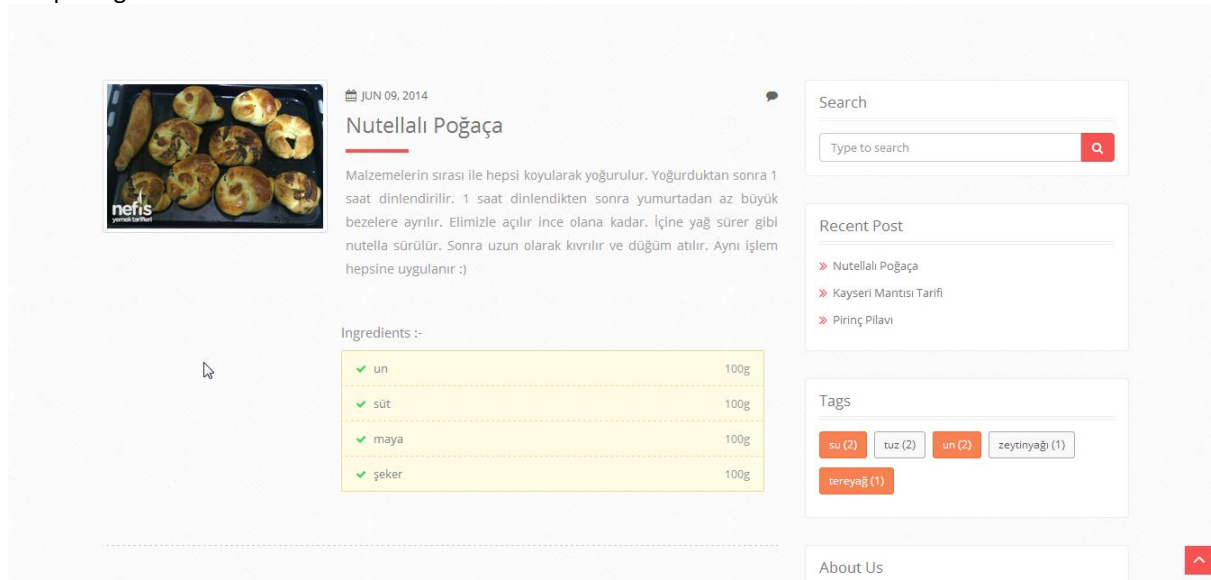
nefis
yemek tarifleri

JUN 09, 2014

Nutellalı Poğaça

Malzemelerin sırası ile hepsi koyularak yoğurulur. Yoğurduktan sonra 1 saat dinlendirilir. 1 saat dinlendikten sonra yumurtadan az büyük bezelere ayrılır. Elimizle açılır ince olana kadar. İçine yağ sürer gibi nutella sürülür. Sonra uzun olarak kıvrılır ve düğüm atılır. Aynı işlem hepsine uygulanır :)

Ingredients :-

| | |
|---|---|
| un | 100g |
| süt | 100g |
| maya | 100g |
| şeker | 100g |

Search

Type to search

Recent Post

» Nutellalı Poğaça
» Kayseri Mantısı Tarifi
» Pirinç Pilavı

Tags

su (2) tuz (2) un (2) zeytinyağı (1) tereyağ (1)

About Us